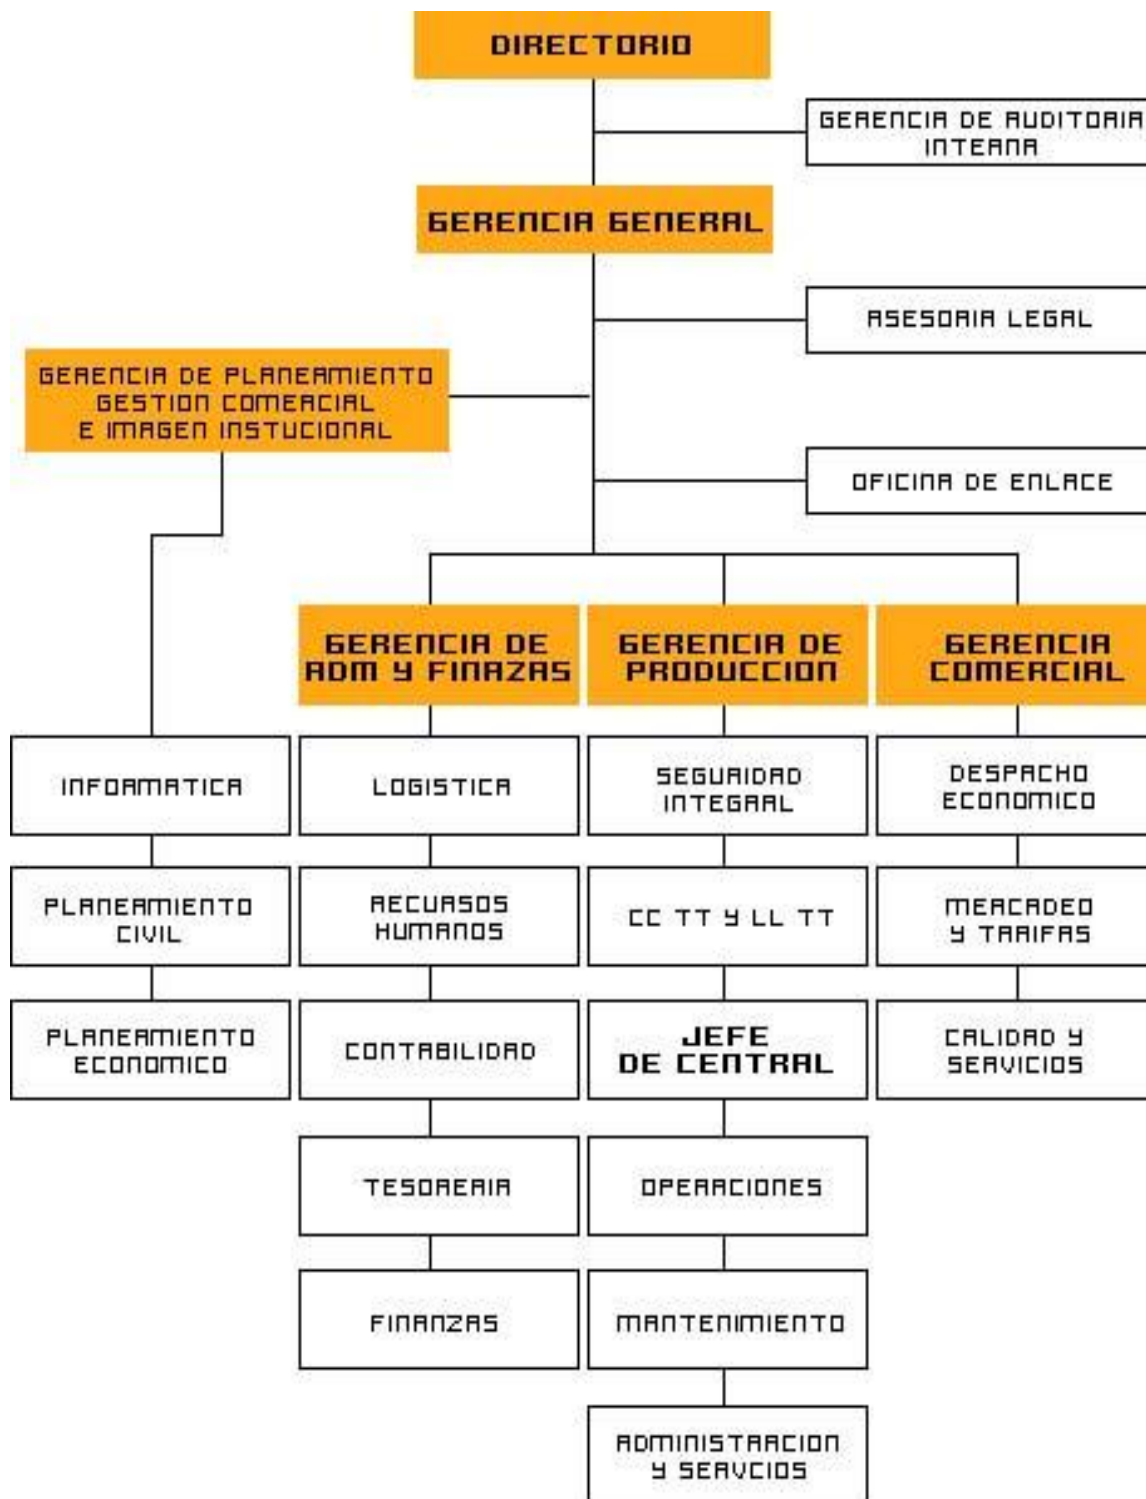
DIRECTORIO

GERENCIA DE AUDITORIA INTERNA

GERENCIA GENERAL

ASESORIA LEGAL

GERENCIA DE PLANEAMIENTO GESTION COMERCIAL E IMAGEN INSTUCIONAL

OFICINA DE ENLACE

GERENCIA DE ADM Y FINAZAS

GERENCIA DE PRODUCCION

GERENCIA COMERCIAL

INFORMATICA

PLANEAMIENTO CIVIL

PLANEAMIENTO ECONOMICO

LOGISTICA

RECURSOS HUMANOS

CONTABILIDAD

TESORERIA

FINANZAS

SEGURIDAD INTEGRAL

CC TT Y LL TT

JEFE DE CENTRAL

OPERACIONES

MANTENIMIENTO

ADMINISTRACION Y SERVCIOS

DESPACHO ECONOMICO

MERCADEO Y TARIFAS

CALIDAD Y SERVICIOS